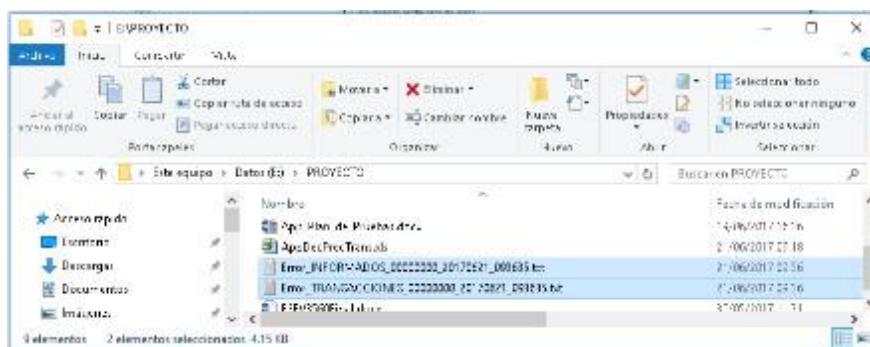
E:\PROYECTO

Archivo Inicio Compartir Vista

Anclar al acceso rápido Copiar Pegar Cortar Copiar ruta de acceso Pegar acceso directo Portapapeles

Mover a Copiar a Eliminar Cambiar nombre Organizar

Nueva carpeta Nuevo

Propiedades Abrir

Seleccionar todo No seleccionar ninguno Invertir selección Seleccionar

← → ↑ Este equipo > Datos (E:) > PROYECTO

Buscar en PROYECTO

Acceso rápido
Escritorio
Descargas
Documentos
Imágenes

| Nombre | Fecha de modificación |
|---|---|
| Apl Plan de Pruebas.docx | 14/06/2017 15:16 |
| ApsDecProcTrans.xls | 2 /06/2017 07:18 |
| Error_INFORMADOS_00000000_20170621_090635.txt | 21/06/2017 23:16 |
| Error_TRANSACCIONES_00000000_20170621_091615.txt | 21/06/2017 23:16 |
| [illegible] | 21/06/2017 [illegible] |

9 elementos 2 elementos seleccionados 4,15 KB